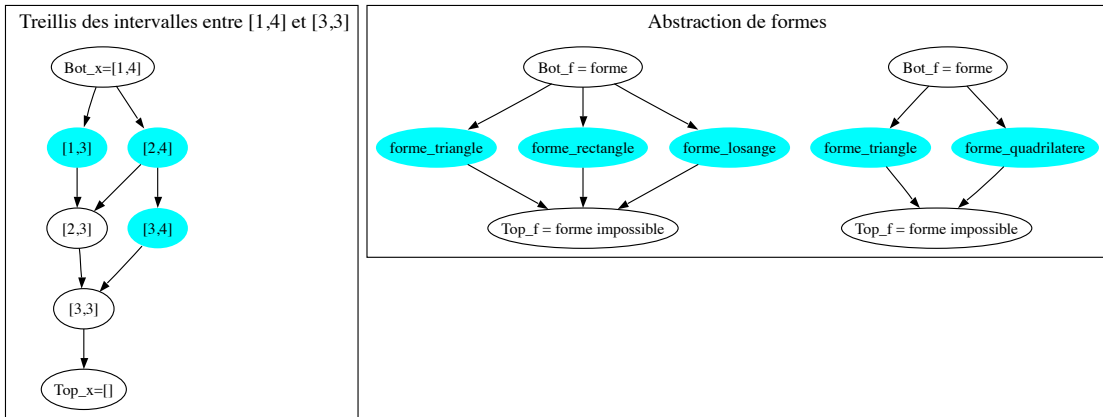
Treillis des intervalles entre [1,4] et [3,3]

Bot_x=[1,4]

[1,3]

[2,4]

[2,3]

[3,4]

[3,3]

Top_x=[]

Abstraction de formes

Bot_f = forme

forme_triangle

forme_rectangle

forme_losange

Top_f = forme impossible

Bot_f = forme

forme_triangle

forme_quadrilatere

Top_f = forme impossible